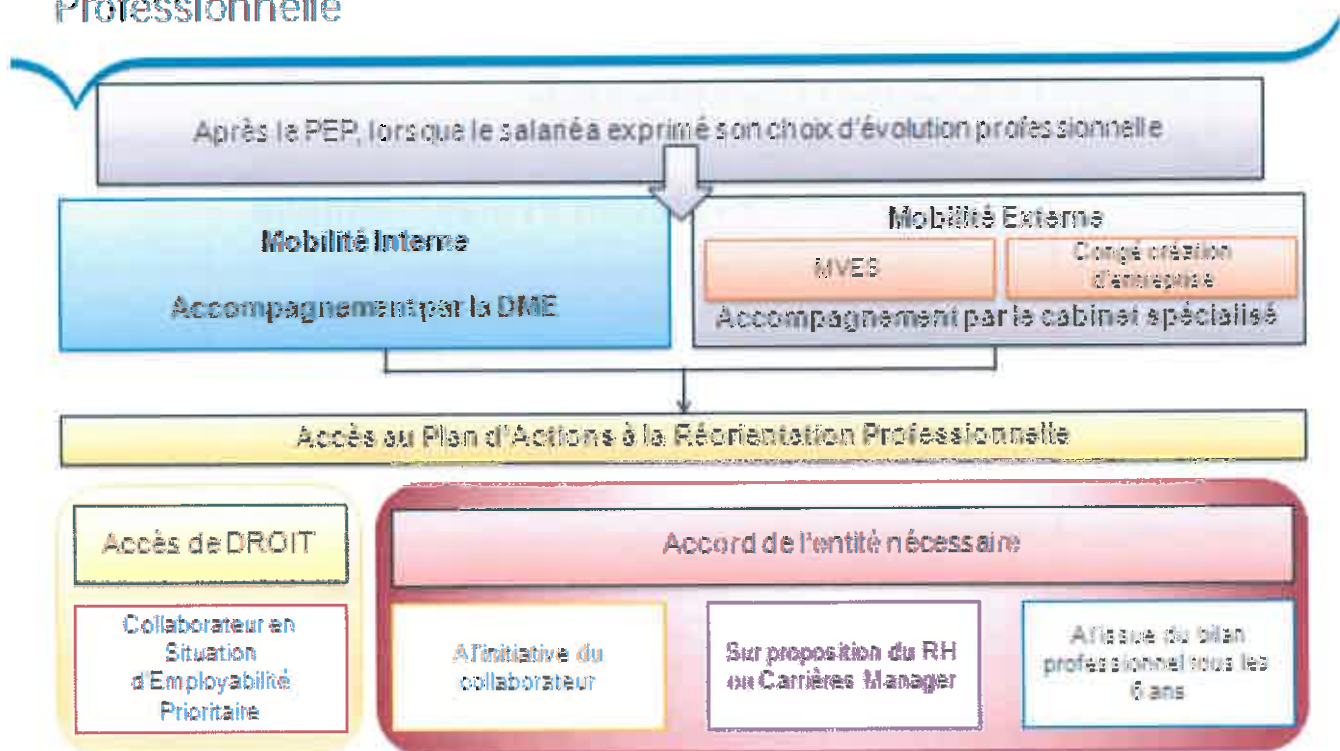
Professionnelle

Après la PEP, lorsque le salarié a exprimé son choix d'évolution professionnelle

Mobilité Interne

Accompagnement par la DME

Mobilité Externe

MVES

Congé création d'entreprise

Accompagnement par le cabinet spécialisé

Accès au Plan d'Actions à la Réorientation Professionnelle

Accès de DROIT

Collaborateur en Situation d'Employabilité Prioritaire

Accord de l'entité nécessaire

A l'initiative du collaborateur

Sur proposition du RH ou Carrières Manager

A l'issue du bilan professionnel tous les 6 ans